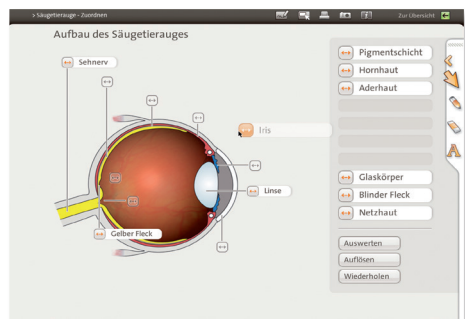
> Säugetierauge - Zuordnen

Zur Übersicht

Aufbau des Säugetierauges

Sehnerv

Iris

Linse

Gelber Fleck

Pigmentschicht

Hornhaut

Aderhaut

Glaskörper

Blinder Fleck

Netzhaut

Auswerten

Auflösen

Wiederholen

A